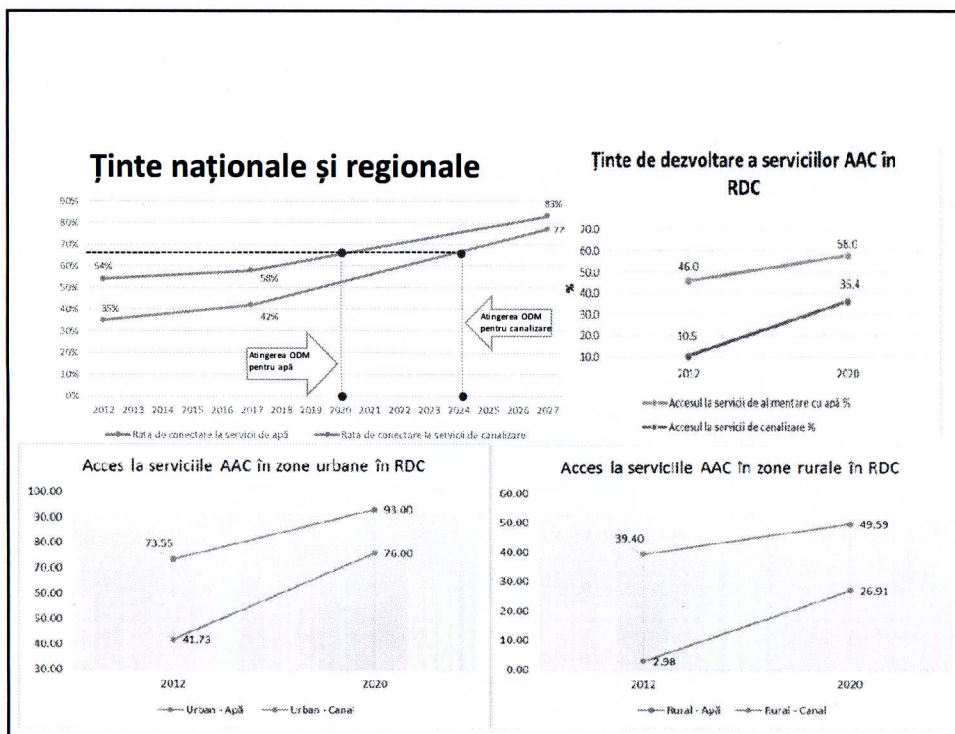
Ținte naționale și regionale

90%
80%
70%
60%
50%
40%
30%
20%
10%
0%

54%
58%
83%
35%
42%
77

Atingerea ODM pentru apă

Atingerea ODM pentru canalizare

2012 2013 2014 2015 2016 2017 2018 2019 2020 2021 2022 2023 2024 2025 2026 2027

Rata de conectare la servicii de apă
Rata de conectare la servicii de canalizare

Ținte de dezvoltare a serviciilor AAC în RDC

70.0
60.0
50.0
40.0
30.0
20.0
10.0

%

46.0
58.0
10.5
35.4

2012
2020

Accesul la servicii de alimentare cu apă %
Accesul la servicii de canalizare %

Acces la serviciile AAC în zone urbane în RDC

100.00
90.00
80.00
70.00
60.00
50.00
40.00
30.00

73.55
93.00
41.73
76.00

2012
2020

Urban - Apă
Urban - Canal

Acces la serviciile AAC în zone rurale în RDC

60.00
50.00
40.00
30.00
20.00
10.00
0.00

39.40
49.59
2.98
26.91

2012
2020

Rural - Apă
Rural - Canal